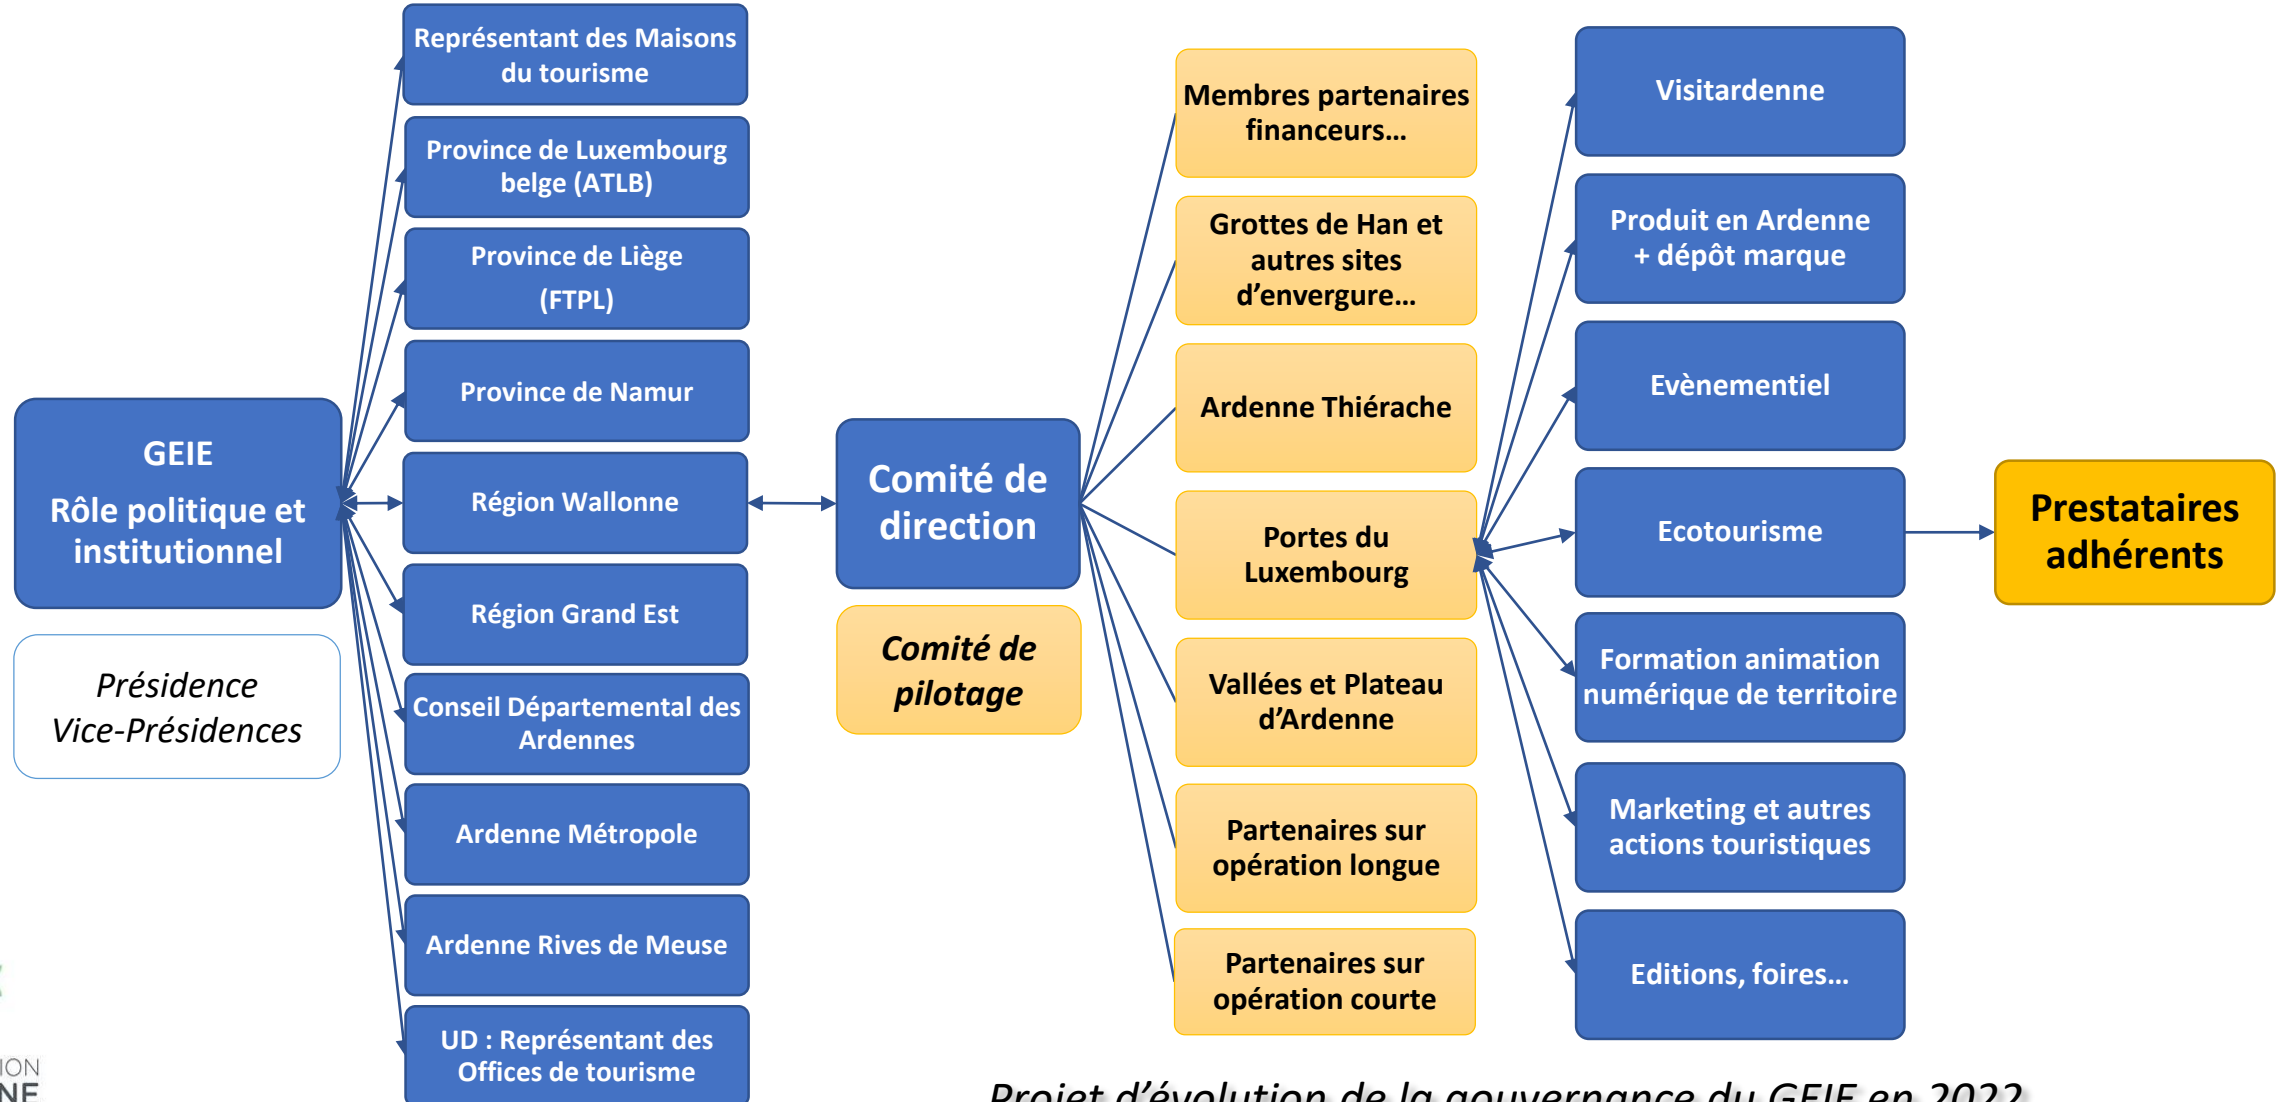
GEIE
Rôle politique et institutionnel

Présidence
Vice-Présidences

Représentant des Maisons du tourisme

Province de Luxembourg belge (ATLB)

Province de Liège (FTPL)

Province de Namur

Région Wallonne

Région Grand Est

Conseil Départemental des Ardennes

Ardenne Métropole

Ardenne Rives de Meuse

UD : Représentant des Offices de tourisme

Comité de direction

Comité de pilotage

Membres partenaires financeurs…

Grottes de Han et autres sites d'envergure…

Ardenne Thiérache

Portes du Luxembourg

Vallées et Plateau d'Ardenne

Partenaires sur opération longue

Partenaires sur opération courte

Visitardenne

Produit en Ardenne + dépôt marque

Evènementiel

Ecotourisme

Formation animation numérique de territoire

Marketing et autres actions touristiques

Editions, foires…

Prestataires adhérents

ION
NE

Projet d'évolution de la gouvernance du GEIE en 2022